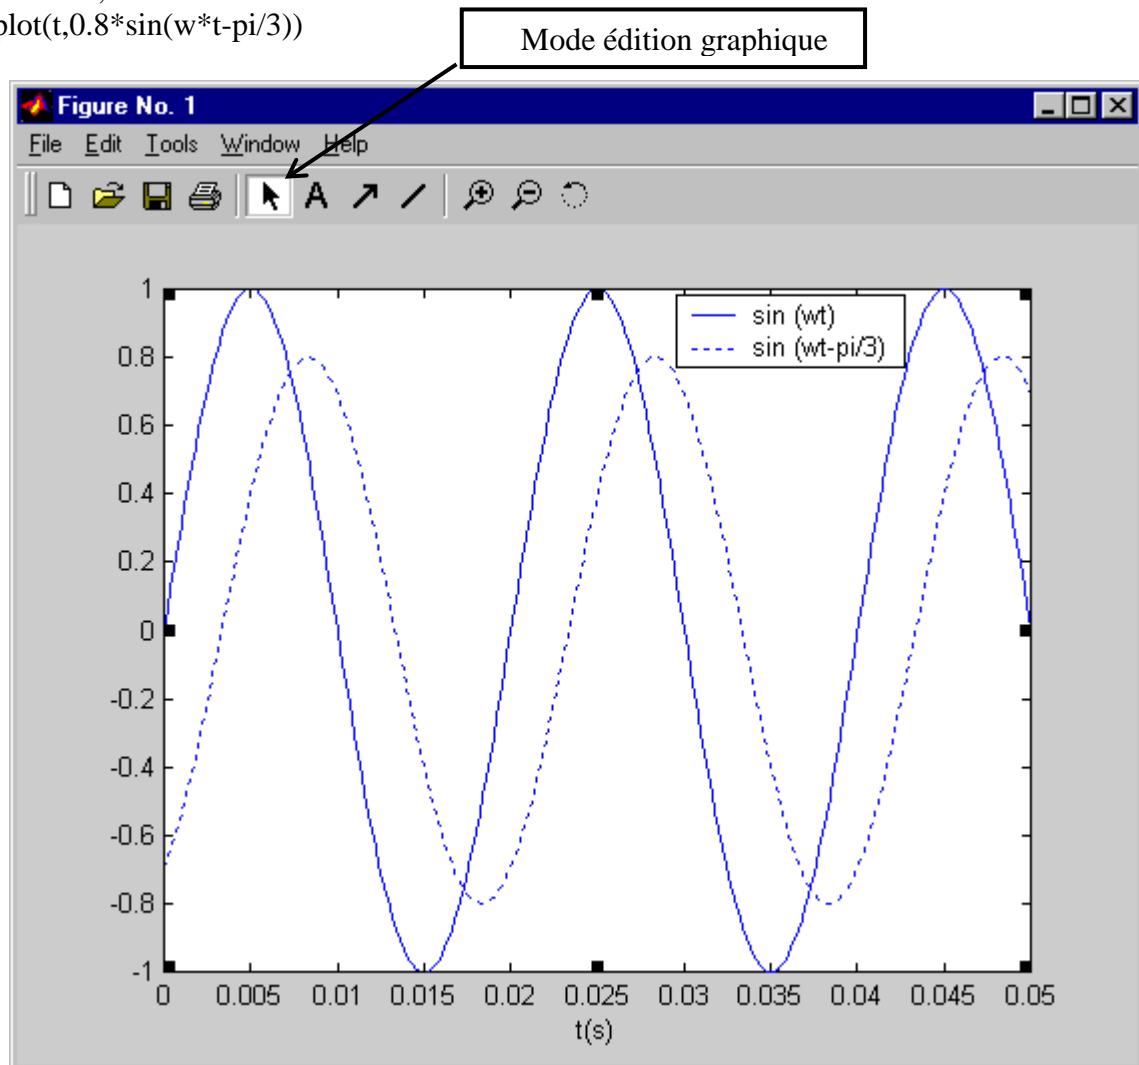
plot(t,0.8*sin(w*t-pi/3))

Mode édition graphique

Figure No. 1

File Edit Tools Window Help

sin (wt)
sin (wt-pi/3)

1
0.8
0.6
0.4
0.2
0
-0.2
-0.4
-0.6
-0.8
-1

0 0.005 0.01 0.015 0.02 0.025 0.03 0.035 0.04 0.045 0.05

t(s)